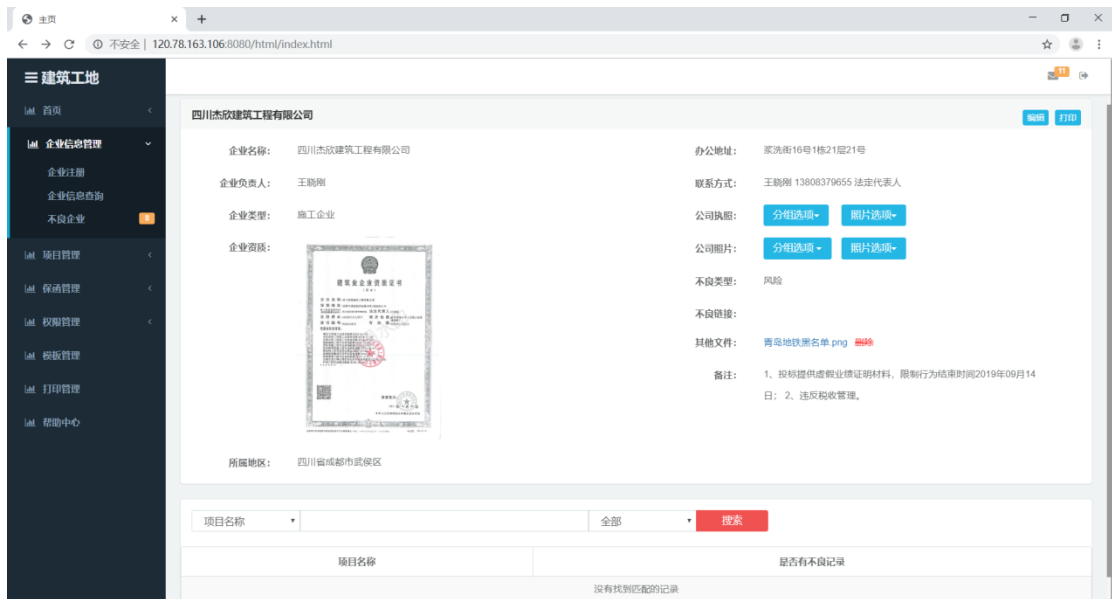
主页
×
+
不安全 | 120.78.163.106:8080/html/index.html

≡建筑工地
首页
企业信息管理
企业注册
企业信息查询
不良企业 8
项目管理
保函管理
权限管理
模板管理
打印管理
帮助中心

11

四川杰欣建筑工程有限公司
编辑 打印

企业名称: 四川杰欣建筑工程有限公司
企业负责人: 王晓刚
企业类型: 施工企业
企业资质:
建筑业企业资质证书
所属地区: 四川省成都市武侯区

办公地址: 浆洗街16号1栋21层21号
联系方式: 王晓刚 13808379655 法定代表人
公司执照: 分组选项 照片选项
公司照片: 分组选项 照片选项
不良类型: 风险
不良链接:
其他文件: 青岛地铁黑名单.png 删除
备注: 1、投标提供虚假业绩证明材料，限制行为结束时间2019年09月14日；2、违反税收管理。

项目名称 全部 搜索

| 项目名称 | 是否有不良记录 |
|---|---|
| 没有找到匹配的记录 | |